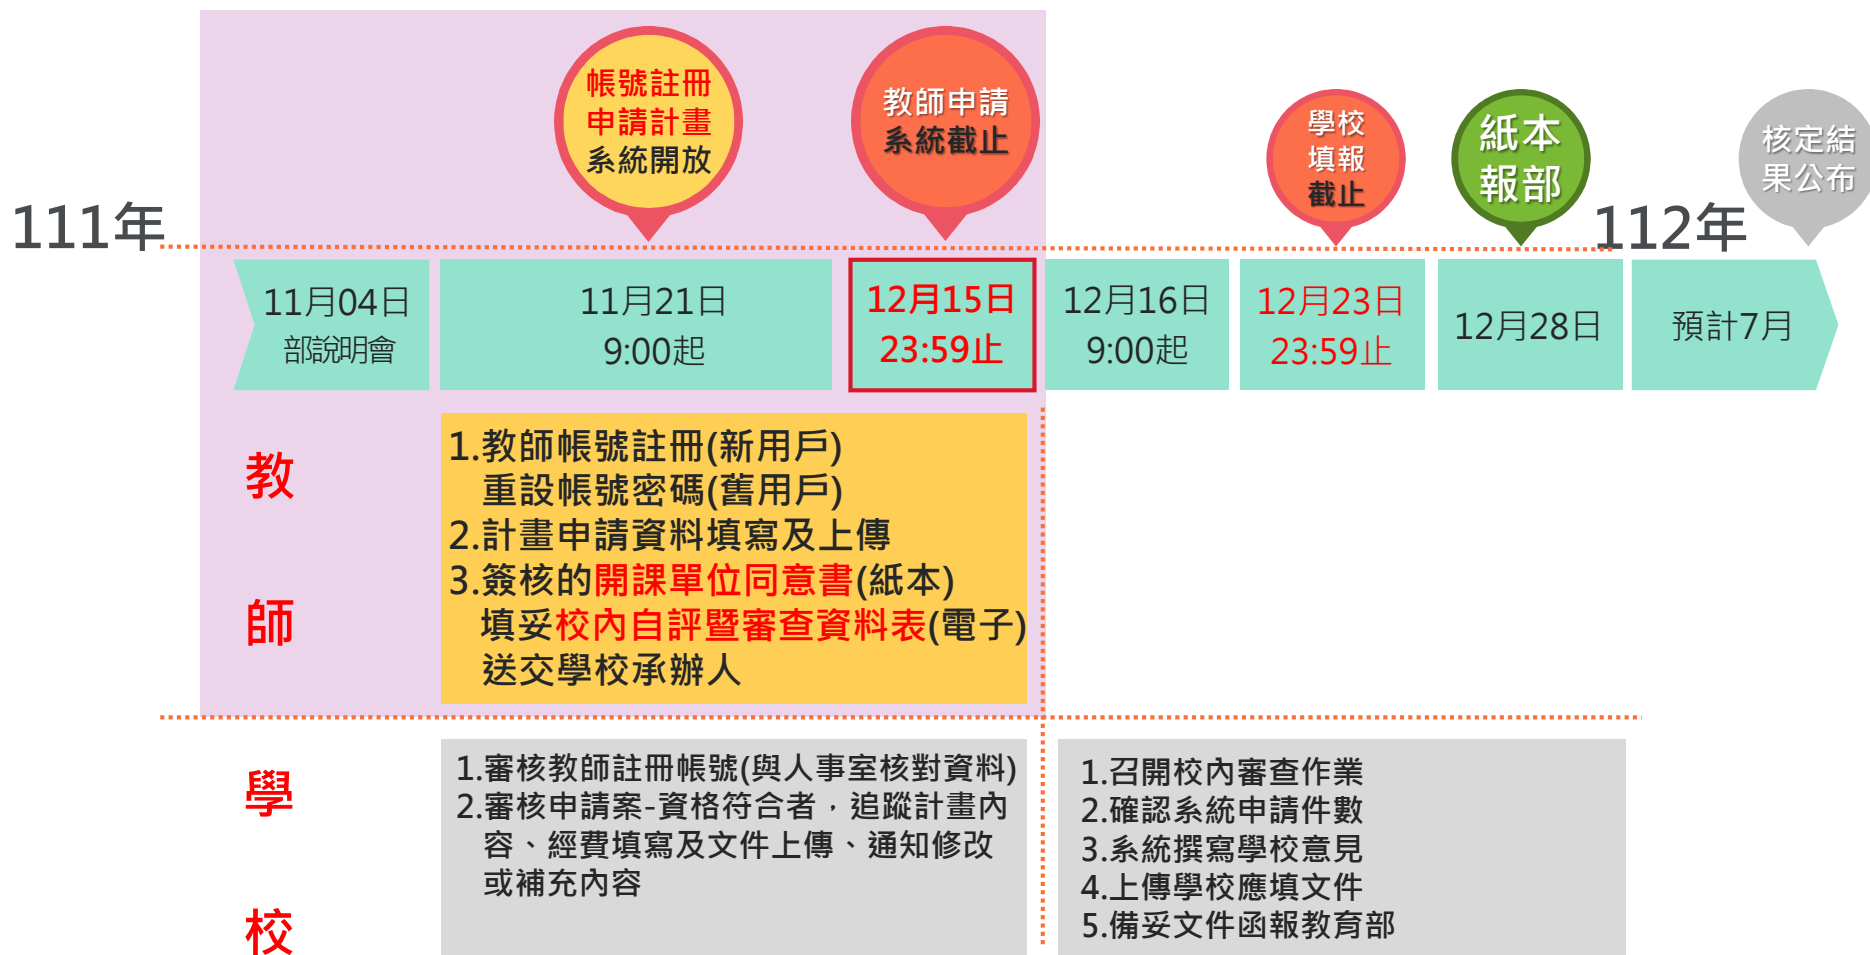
帳號註冊
申請計畫
系統開放

教師申請
系統截止

學校
填報
截止

紙本
報部

核定結
果公布

111年

112年

11月04日
部說明會

11月21日
9:00起

12月15日
23:59止

12月16日
9:00起

12月23日
23:59止

12月28日

預計7月

教

師

1.教師帳號註冊(新用戶)
重設帳號密碼(舊用戶)
2.計畫申請資料填寫及上傳
3.簽核的開課單位同意書(紙本)
填妥校內自評暨審查資料表(電子)
送交學校承辦人

學

校

1.審核教師註冊帳號(與人事室核對資料)
2.審核申請案-資格符合者，追蹤計畫內容、經費填寫及文件上傳、通知修改或補充內容

1.召開校內審查作業
2.確認系統申請件數
3.系統撰寫學校意見
4.上傳學校應填文件
5.備妥文件函報教育部